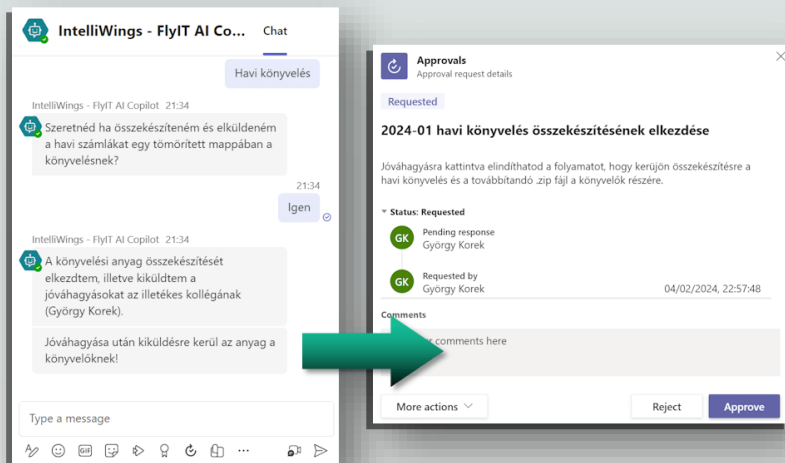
IntelliWings - FlyIT AI Co... Chat

Havi könyvelés

IntelliWings - FlyIT AI Copilot 21:34

Szeretnéd ha összekészíteném és elküldeném a havi számlákat egy tömörített mappában a könyvelésnek?

21:34

Igen

IntelliWings - FlyIT AI Copilot 21:34

A könyvelési anyag összekészítését elkezdtem, illetve kiküldtem a jóváhagyásokat az illetékes kollégának (György Korek).

Jóváhagyása után kiküldésre kerül az anyag a könyvelőknek!

Type a message

GIF

Approvals
Approval request details

Requested

2024-01 havi könyvelés összekészítésének elkezdése

Jóváhagyásra kattintva elindíthatod a folyamatot, hogy kerüljön összekészítésre a havi könyvelés és a továbbítandó .zip fájl a könyvelők részére.

Status: Requested

GK Pending response
György Korek

GK Requested by
György Korek 04/02/2024, 22:57:48

Comments

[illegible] comments here

More actions Reject Approve